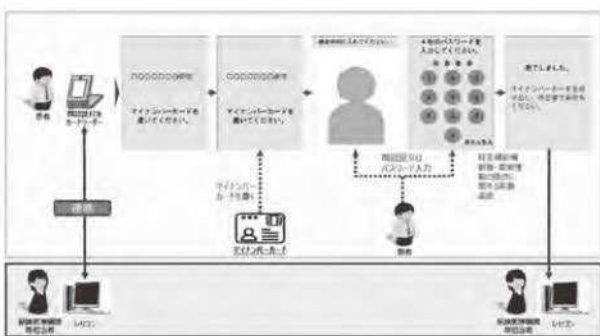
患者

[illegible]カードリーダー

連携

○○○○○○○○病院

マイナンバーカードを置いてください。

○○○○○○○○病院

マイナンバーカードを置いてください。

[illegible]

4桁のパスワードを入力してください。

完了しました。

マイナンバーカードを忘れないようお持ちください。

顔認証又はパスワード入力

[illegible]

マイナンバーカードを置く

マイナンバーカード

患者

医療機関
受付

レセコン

レセコン

医療機関
受付